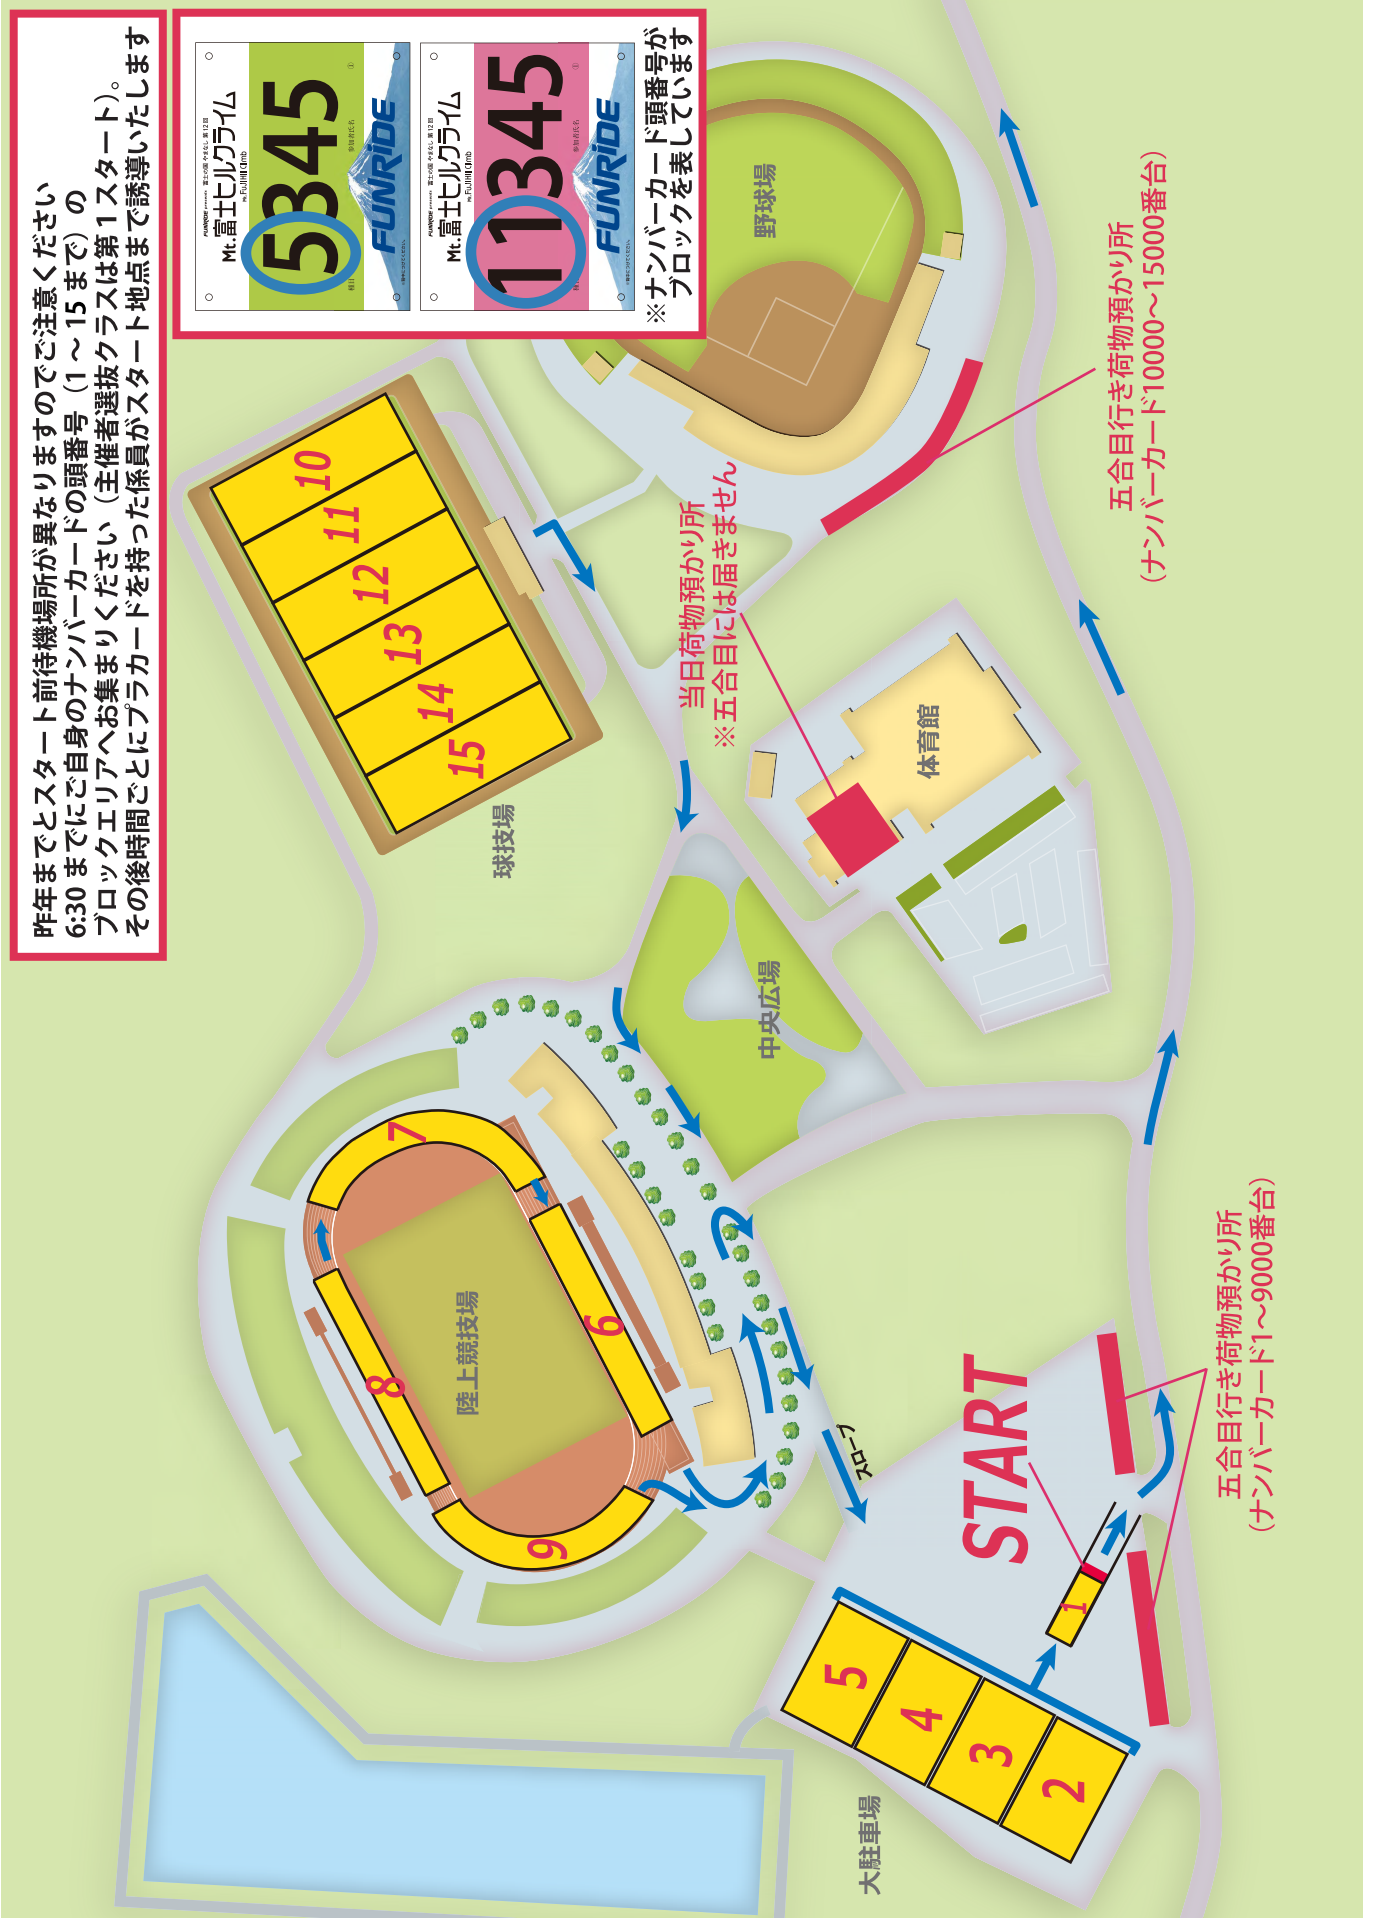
昨年までとスタート前待機場所が異なりますのでご注意ください
6:30 までにご自身のナンバーカードの頭番号（1～15まで）の
ブロックエリアへお集まりください（主催者選抜クラスは第１スタート）。
その後時間ごとにプラカードを持った係員がスタート地点まで誘導いたします

Mt.富士ヒルクライム
5345
FUNRiDE

Mt.富士ヒルクライム
11345
FUNRiDE

※ナンバーカード頭番号がブロックを表しています

野球場
10
11
12
13
14
15
球技場
当日荷物預かり所
※五合目には届きません
体育館
五合目行き荷物預かり所
（ナンバーカード10000～15000番台）
中央広場
7
6
8
9
陸上競技場
スロープ
START
1
5
4
3
2
大駐車場
五合目行き荷物預かり所
（ナンバーカード1～9000番台）